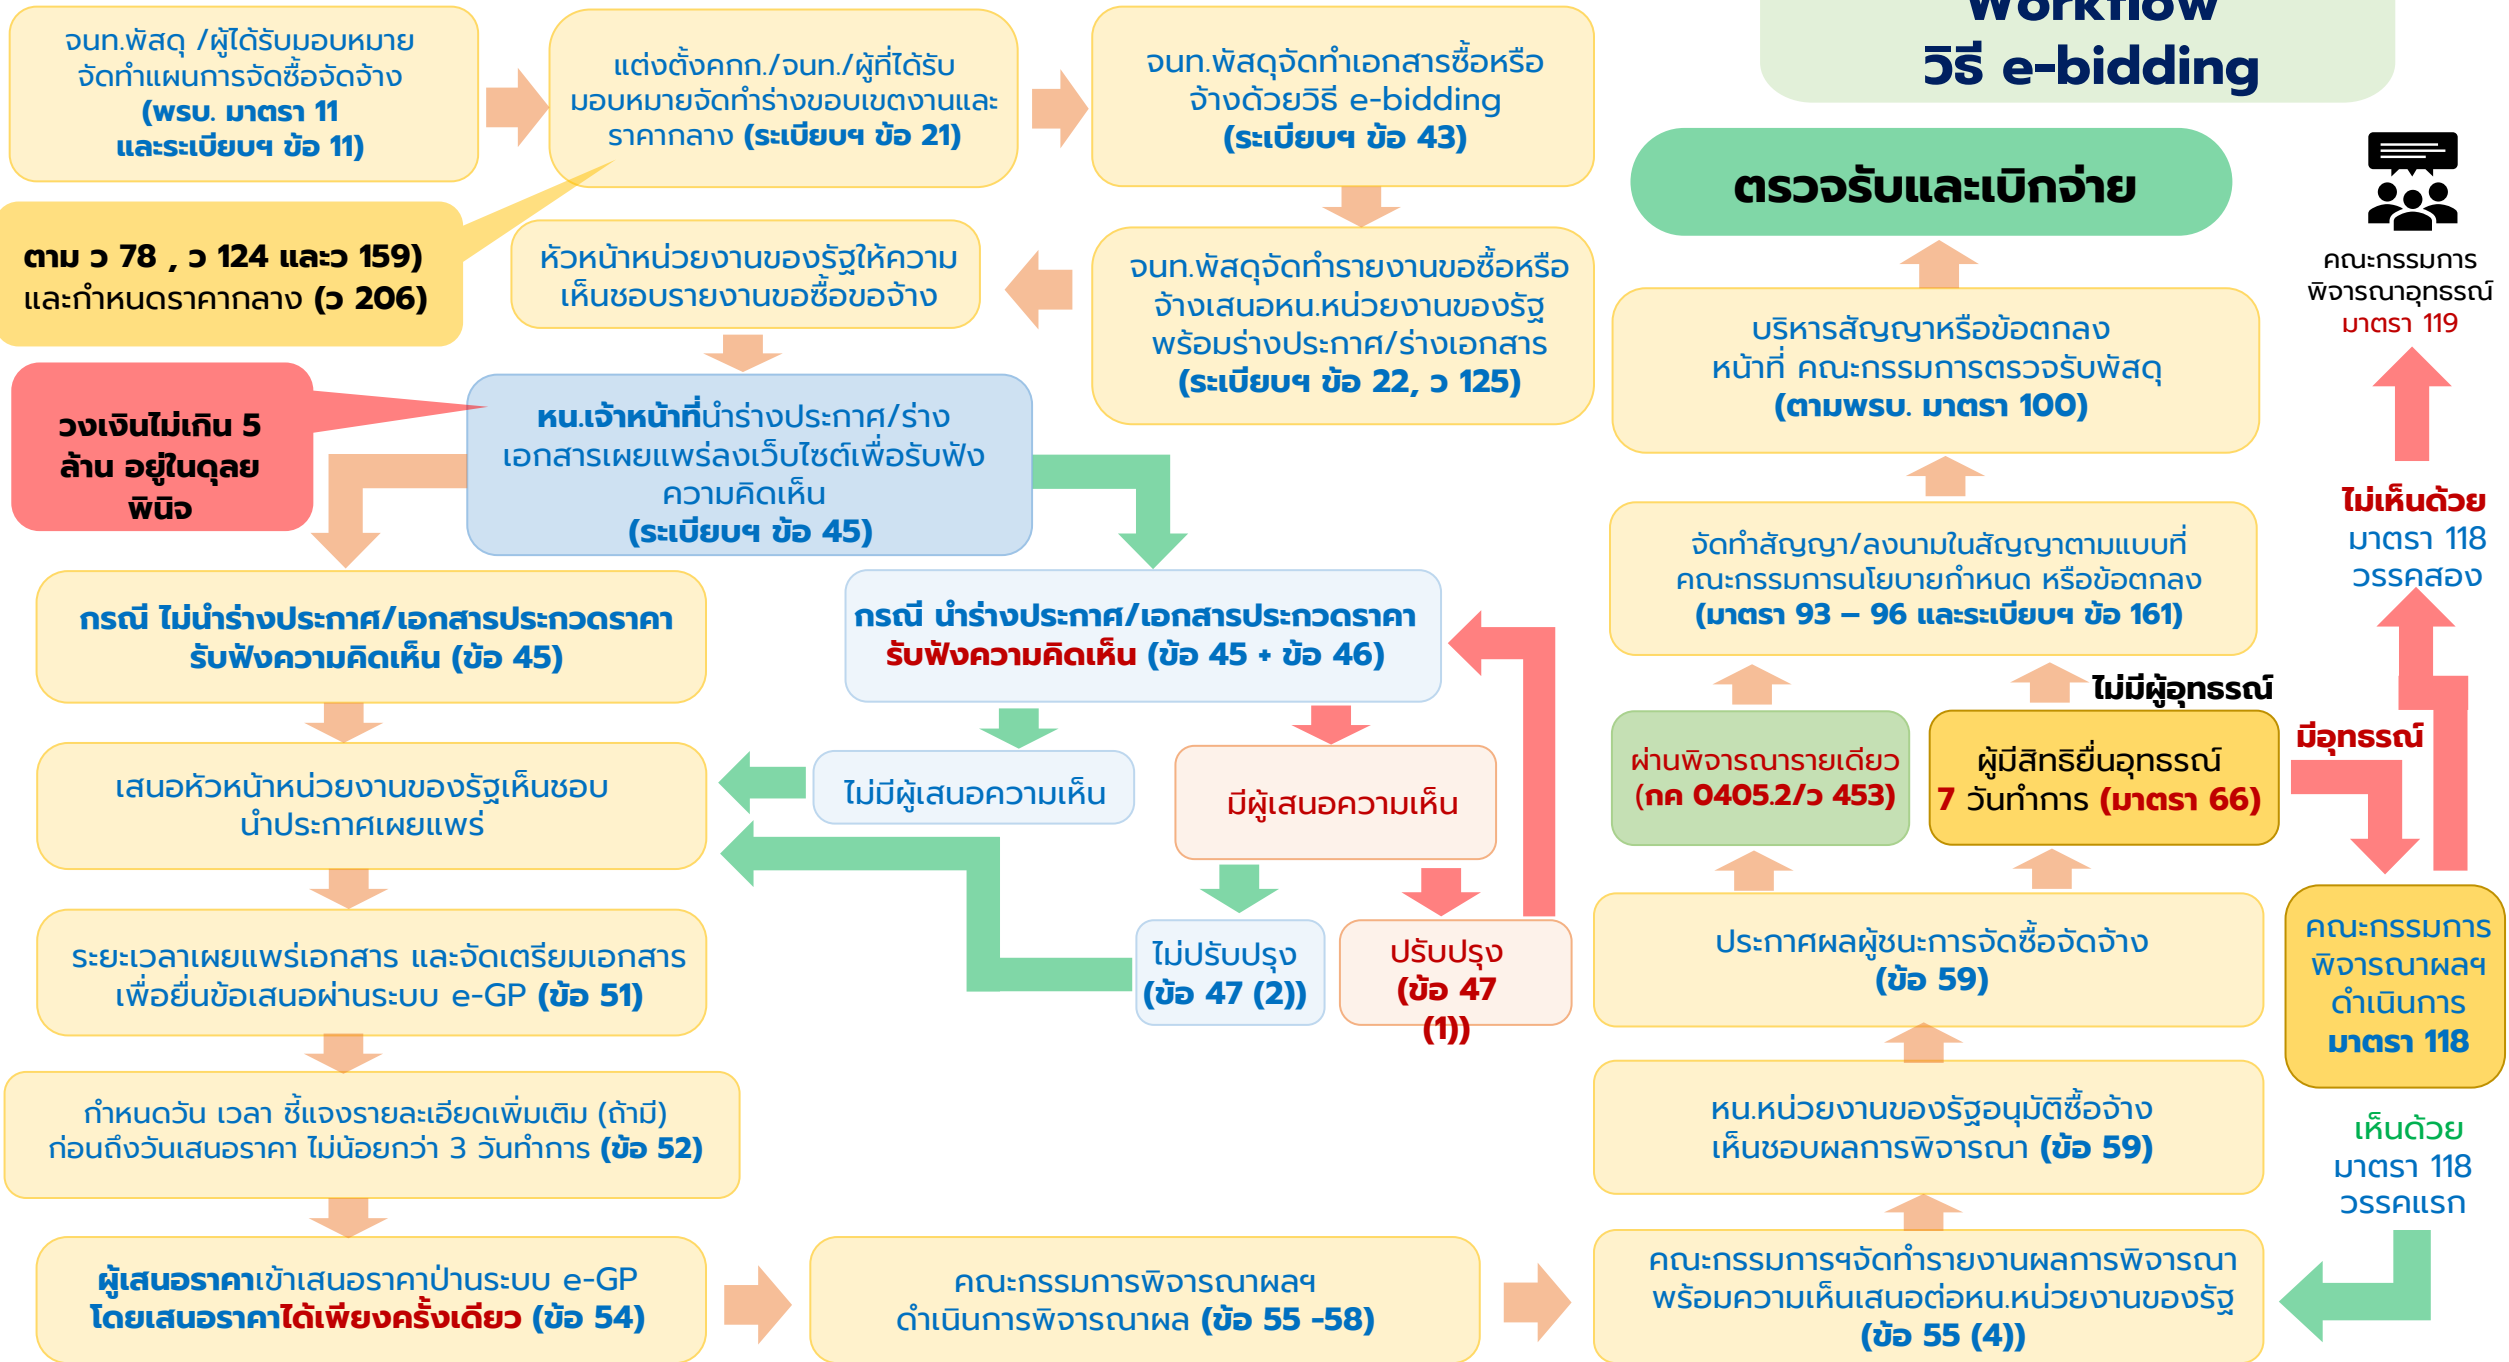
Workflow
วิธี e-bidding

จนท.พัสดุ /ผู้ได้รับมอบหมาย จัดทำแผนการจัดซื้อจัดจ้าง (พรบ. มาตรา 11 และระเบียบฯ ข้อ 11)

แต่งตั้งคกก./จนท./ผู้ที่ได้รับมอบหมายจัดทำร่างขอบเขตงานและราคากลาง (ระเบียบฯ ข้อ 21)

จนท.พัสดุจัดทำเอกสารซื้อหรือจ้างด้วยวิธี e-bidding (ระเบียบฯ ข้อ 43)

ตาม ว 78 , ว 124 และว 159) และกำหนดราคากลาง (ว 206)

หัวหน้าหน่วยงานของรัฐให้ความเห็นชอบรายงานขอซื้อขอจ้าง

จนท.พัสดุจัดทำรายงานขอซื้อหรือจ้างเสนอหน.หน่วยงานของรัฐ พร้อมร่างประกาศ/ร่างเอกสาร (ระเบียบฯ ข้อ 22, ว 125)

วงเงินไม่เกิน 5 ล้าน อยู่ในดุลยพินิจ

หน.เจ้าหน้าที่นำร่างประกาศ/ร่างเอกสารเผยแพร่ลงเว็บไซต์เพื่อรับฟังความคิดเห็น (ระเบียบฯ ข้อ 45)

กรณี ไม่นำร่างประกาศ/เอกสารประกวดราคา รับฟังความคิดเห็น (ข้อ 45)

กรณี นำร่างประกาศ/เอกสารประกวดราคา รับฟังความคิดเห็น (ข้อ 45 + ข้อ 46)

เสนอหัวหน้าหน่วยงานของรัฐเห็นชอบ นำประกาศเผยแพร่

ไม่มีผู้เสนอความเห็น

มีผู้เสนอความเห็น

ไม่ปรับปรุง (ข้อ 47 (2))

ปรับปรุง (ข้อ 47 (1))

ระยะเวลาเผยแพร่เอกสาร และจัดเตรียมเอกสาร เพื่อยื่นข้อเสนอผ่านระบบ e-GP (ข้อ 51)

กำหนดวัน เวลา ชี้แจงรายละเอียดเพิ่มเติม (ถ้ามี) ก่อนถึงวันเสนอราคา ไม่น้อยกว่า 3 วันทำการ (ข้อ 52)

ผู้เสนอราคาเข้าเสนอราคาผ่านระบบ e-GP โดยเสนอราคาได้เพียงครั้งเดียว (ข้อ 54)

คณะกรรมการพิจารณาผลฯ ดำเนินการพิจารณาผล (ข้อ 55 -58)

ตรวจรับและเบิกจ่าย

คณะกรรมการพิจารณาอุทธรณ์ มาตรา 119

บริหารสัญญาหรือข้อตกลง หน้าที่ คณะกรรมการตรวจรับพัสดุ (ตามพรบ. มาตรา 100)

ไม่เห็นด้วย มาตรา 118 วรรคสอง

จัดทำสัญญา/ลงนามในสัญญาตามแบบที่คณะกรรมการนโยบายกำหนด หรือข้อตกลง (มาตรา 93 – 96 และระเบียบฯ ข้อ 161)

ไม่มีผู้อุทธรณ์

มีอุทธรณ์

ผ่านพิจารณารายเดียว (กค 0405.2/ว 453)

ผู้มีสิทธิยื่นอุทธรณ์ 7 วันทำการ (มาตรา 66)

ประกาศผลผู้ชนะการจัดซื้อจัดจ้าง (ข้อ 59)

คณะกรรมการพิจารณาผลฯ ดำเนินการ มาตรา 118

หน.หน่วยงานของรัฐอนุมัติซื้อจ้าง เห็นชอบผลการพิจารณา (ข้อ 59)

เห็นด้วย มาตรา 118 วรรคแรก

คณะกรรมการฯจัดทำรายงานผลการพิจารณา พร้อมความเห็นเสนอต่อหน.หน่วยงานของรัฐ (ข้อ 55 (4))